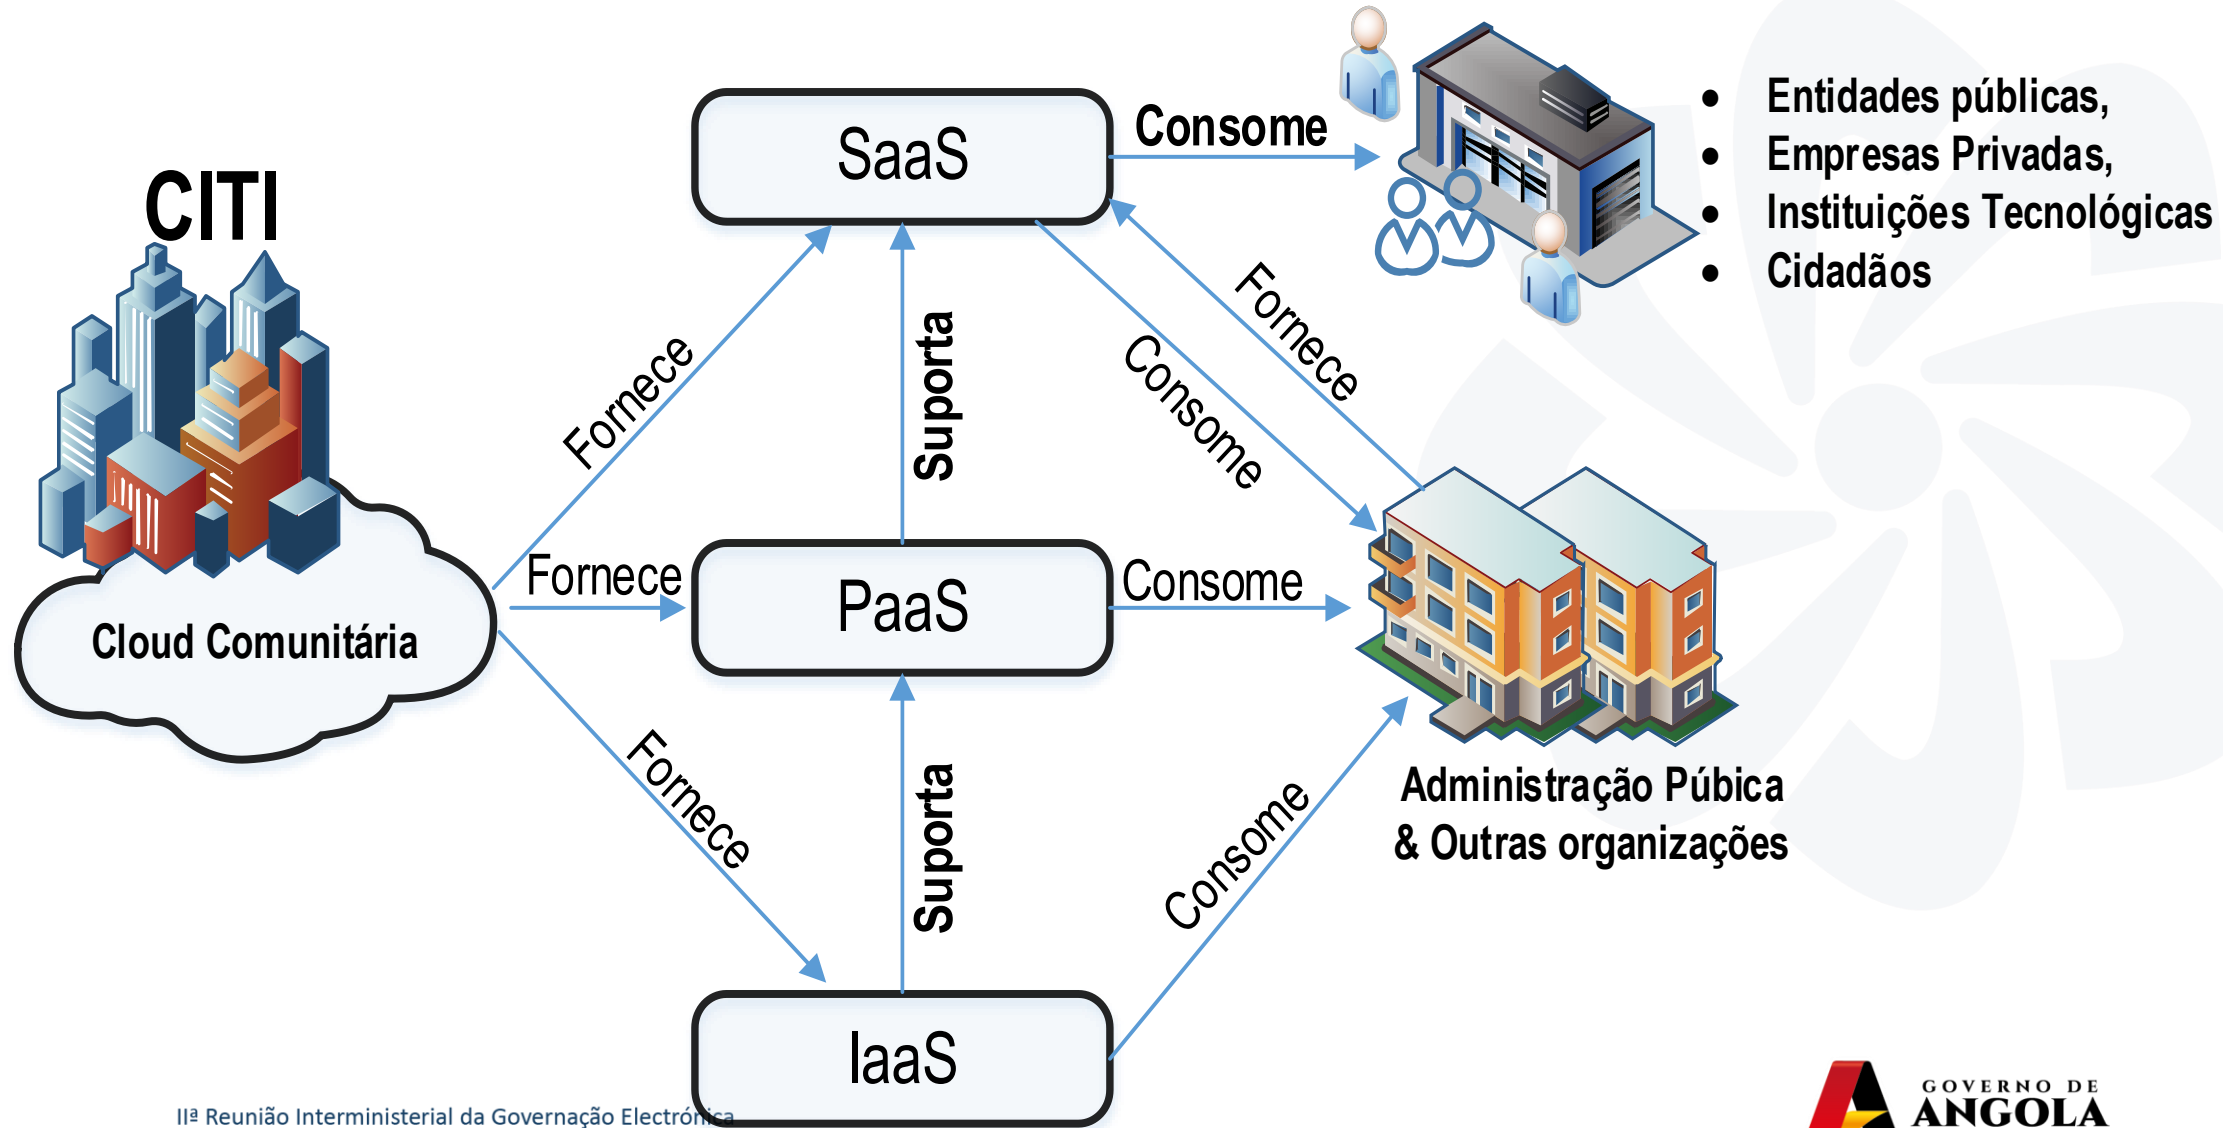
CITI

Cloud Comunitária

SaaS

PaaS

IaaS

Fornece

Fornece

Fornece

Suporta

Suporta

Consome

Consome

Consome

Consome

Fornece

- Entidades públicas,
- Empresas Privadas,
- Instituições Tecnológicas
- Cidadãos

Administração Púbica & Outras organizações

IIª Reunião Interministerial da Governação Electrónica

GOVERNO DE ANGOLA